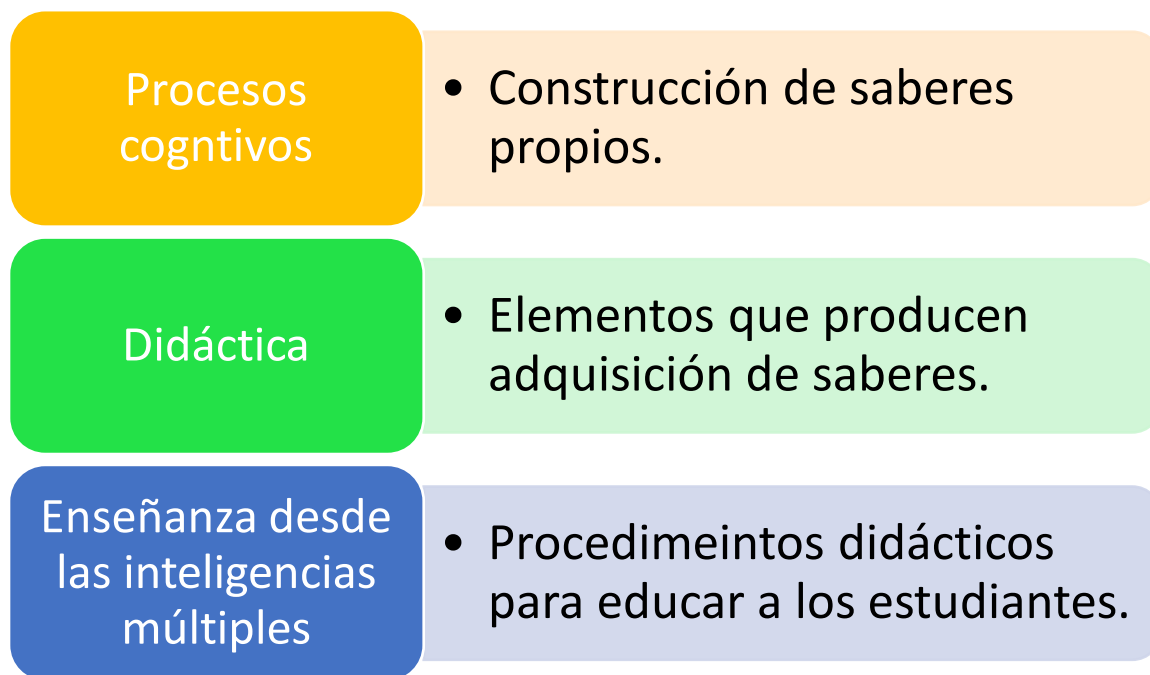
Procesos cogntivos

• Construcción de saberes propios.

Didáctica

• Elementos que producen adquisición de saberes.

Enseñanza desde las inteligencias múltiples

• Procedimeintos didácticos para educar a los estudiantes.